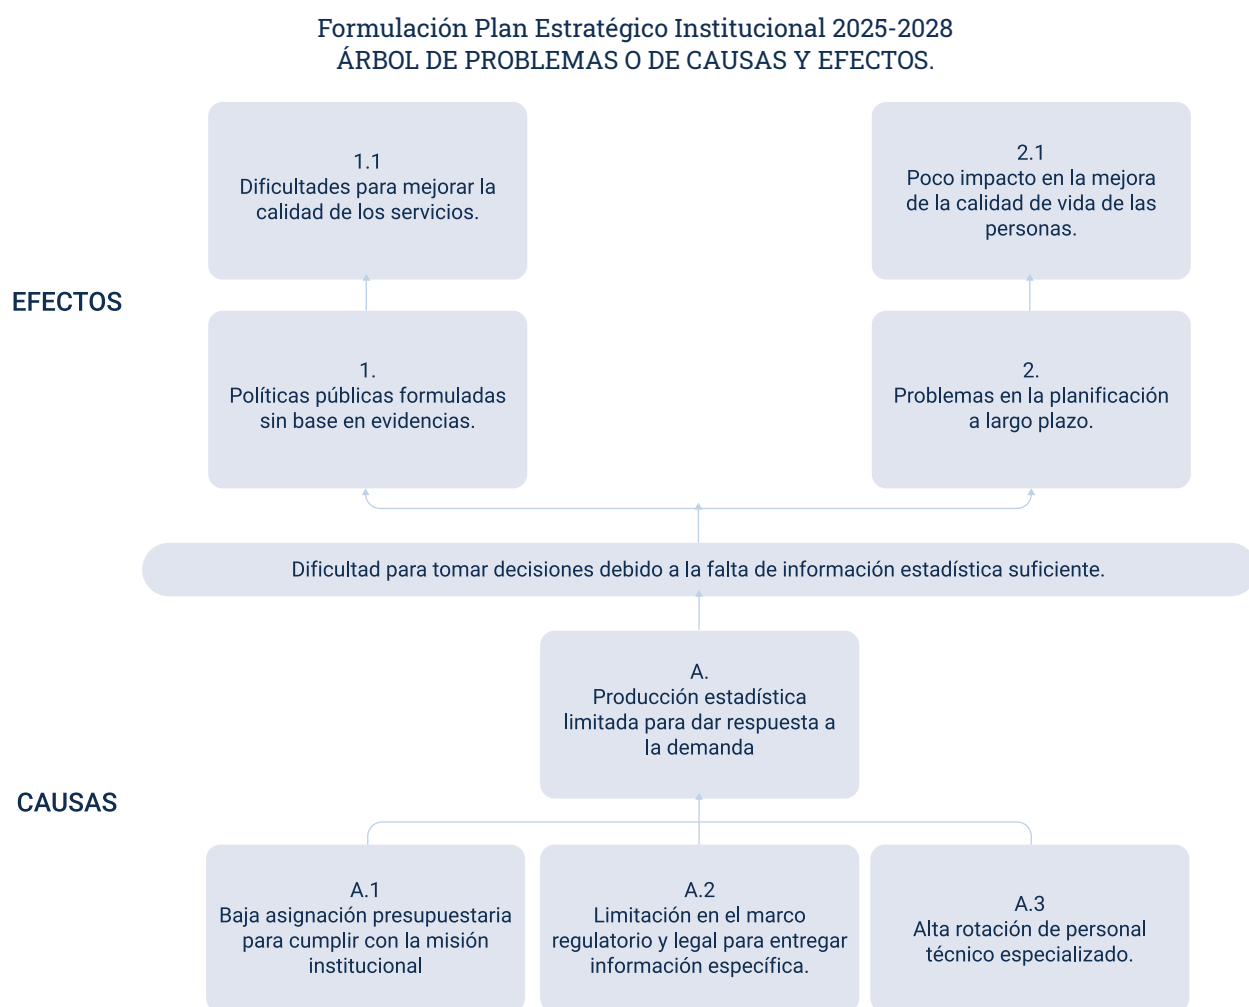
Formulación Plan Estratégico Institucional 2025-2028
ÁRBOL DE PROBLEMAS O DE CAUSAS Y EFECTOS.

1.1
Dificultades para mejorar la calidad de los servicios.

2.1
Poco impacto en la mejora de la calidad de vida de las personas.

EFECTOS

1.
Políticas públicas formuladas sin base en evidencias.

2.
Problemas en la planificación a largo plazo.

Dificultad para tomar decisiones debido a la falta de información estadística suficiente.

A.
Producción estadística limitada para dar respuesta a la demanda

CAUSAS

A.1
Baja asignación presupuestaria para cumplir con la misión institucional

A.2
Limitación en el marco regulatorio y legal para entregar información específica.

A.3
Alta rotación de personal técnico especializado.